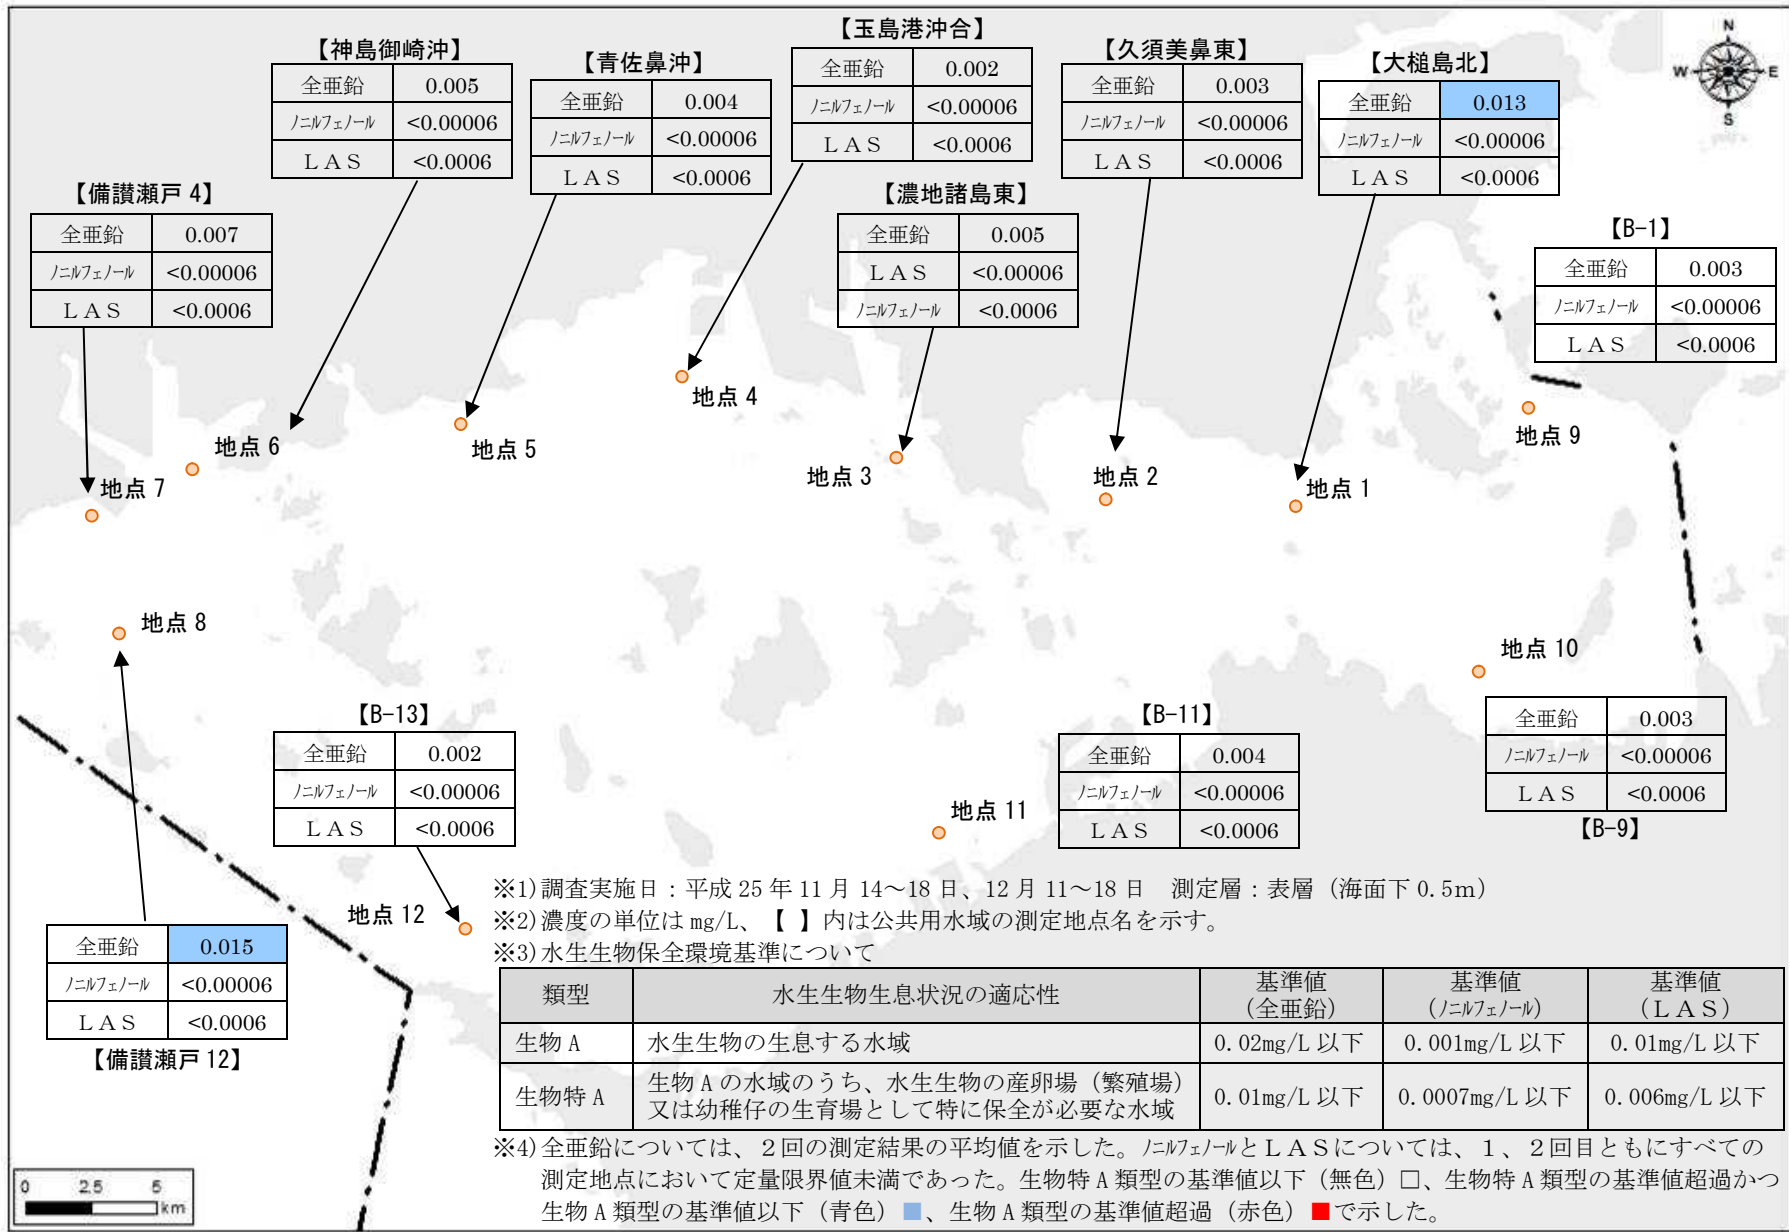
【神島御崎沖】

| 全亜鉛 | 0.005 |
|---|---|
| ﾉﾆﾙﾌｪﾉｰﾙ | <0.00006 |
| LAS | <0.0006 |

【青佐鼻沖】

| 全亜鉛 | 0.004 |
|---|---|
| ﾉﾆﾙﾌｪﾉｰﾙ | <0.00006 |
| LAS | <0.0006 |

【玉島港沖合】

| 全亜鉛 | 0.002 |
|---|---|
| ﾉﾆﾙﾌｪﾉｰﾙ | <0.00006 |
| LAS | <0.0006 |

【久須美鼻東】

| 全亜鉛 | 0.003 |
|---|---|
| ﾉﾆﾙﾌｪﾉｰﾙ | <0.00006 |
| LAS | <0.0006 |

【大槌島北】

| 全亜鉛 | 0.013 |
|---|---|
| ﾉﾆﾙﾌｪﾉｰﾙ | <0.00006 |
| LAS | <0.0006 |

N W E S

【備讃瀬戸 4】

| 全亜鉛 | 0.007 |
|---|---|
| ﾉﾆﾙﾌｪﾉｰﾙ | <0.00006 |
| LAS | <0.0006 |

【濃地諸島東】

| 全亜鉛 | 0.005 |
|---|---|
| LAS | <0.00006 |
| ﾉﾆﾙﾌｪﾉｰﾙ | <0.0006 |

【B-1】

| 全亜鉛 | 0.003 |
|---|---|
| ﾉﾆﾙﾌｪﾉｰﾙ | <0.00006 |
| LAS | <0.0006 |

地点 4
地点 6
地点 5
地点 9
地点 3
地点 2
地点 7
地点 1
地点 8
地点 10

【B-13】

| 全亜鉛 | 0.002 |
|---|---|
| ﾉﾆﾙﾌｪﾉｰﾙ | <0.00006 |
| LAS | <0.0006 |

【B-11】

| 全亜鉛 | 0.004 |
|---|---|
| ﾉﾆﾙﾌｪﾉｰﾙ | <0.00006 |
| LAS | <0.0006 |

| 全亜鉛 | 0.003 |
|---|---|
| ﾉﾆﾙﾌｪﾉｰﾙ | <0.00006 |
| LAS | <0.0006 |

【B-9】

地点 11
地点 12

| 全亜鉛 | 0.015 |
|---|---|
| ﾉﾆﾙﾌｪﾉｰﾙ | <0.00006 |
| LAS | <0.0006 |

【備讃瀬戸 12】

※1) 調査実施日：平成 25 年 11 月 14～18 日、12 月 11～18 日　測定層：表層（海面下 0.5m）
※2) 濃度の単位は mg/L、【 】内は公共用水域の測定地点名を示す。
※3) 水生生物保全環境基準について

| 類型 | 水生生物生息状況の適応性 | 基準値（全亜鉛） | 基準値（ﾉﾆﾙﾌｪﾉｰﾙ） | 基準値（LAS） |
|---|---|---|---|---|
| 生物 A | 水生生物の生息する水域 | 0.02mg/L 以下 | 0.001mg/L 以下 | 0.01mg/L 以下 |
| 生物特 A | 生物 A の水域のうち、水生生物の産卵場（繁殖場）又は幼稚仔の生育場として特に保全が必要な水域 | 0.01mg/L 以下 | 0.0007mg/L 以下 | 0.006mg/L 以下 |

※4) 全亜鉛については、２回の測定結果の平均値を示した。ﾉﾆﾙﾌｪﾉｰﾙとＬＡＳについては、１、２回目ともにすべての測定地点において定量限界値未満であった。生物特 A 類型の基準値以下（無色）□、生物特 A 類型の基準値超過かつ生物 A 類型の基準値以下（青色）■、生物 A 類型の基準値超過（赤色）■で示した。

0 2.5 5 km